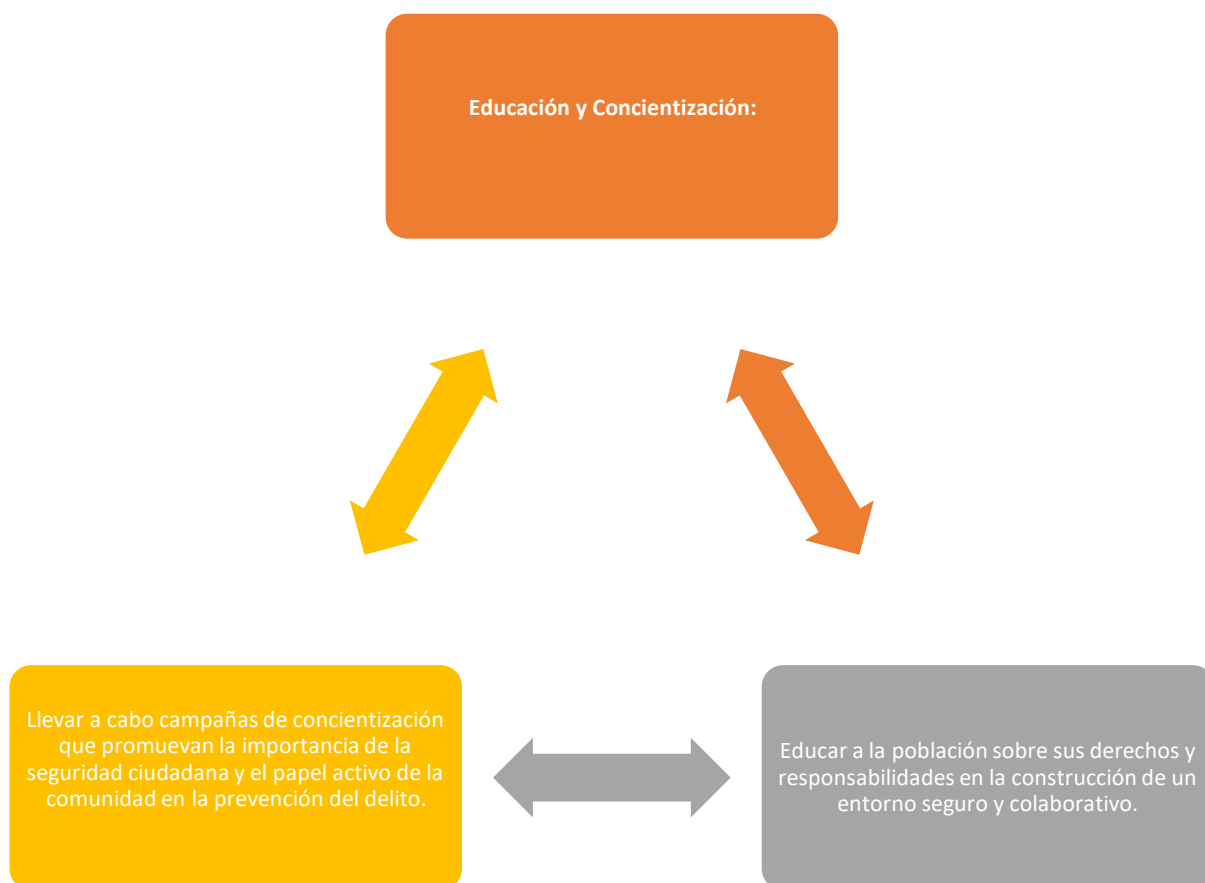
Educación y Concientización:

Llevar a cabo campañas de concientización que promuevan la importancia de la seguridad ciudadana y el papel activo de la comunidad en la prevención del delito.

Educar a la población sobre sus derechos y responsabilidades en la construcción de un entorno seguro y colaborativo.